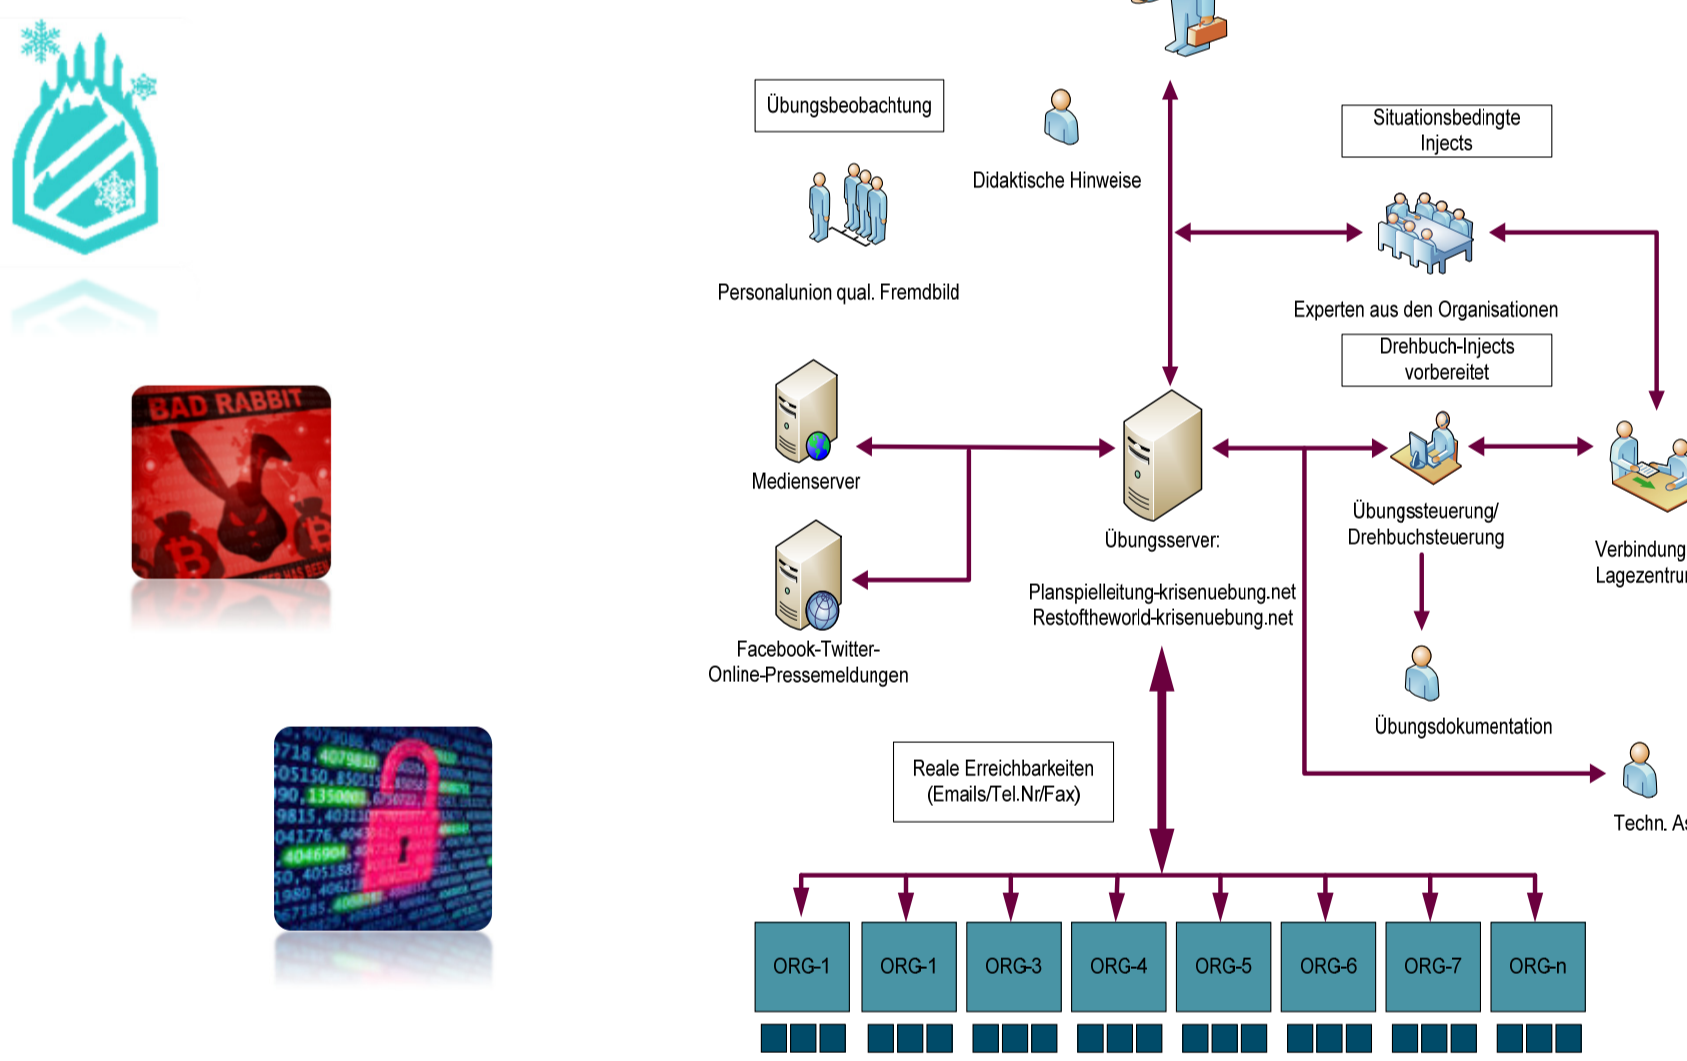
BAD RABBIT

Übungsbeobachtung

Didaktische Hinweise

Situationsbedingte Injects

Personalunion qual. Fremdbild

Experten aus den Organisationen

Drehbuch-Injects vorbereitet

Medienserver

Übungsserver:

Übungssteuerung/ Drehbuchsteuerung

Verbindung Lagezentru

Facebook-Twitter-Online-Pressemeldungen

Planspielleitung-krisenuebung.net Restoftheworld-krisenuebung.net

Übungsdokumentation

Reale Erreichbarkeiten (Emails/Tel.Nr/Fax)

Techn. As

| ORG-1 | ORG-1 | ORG-3 | ORG-4 | ORG-5 | ORG-6 | ORG-7 | ORG-n |